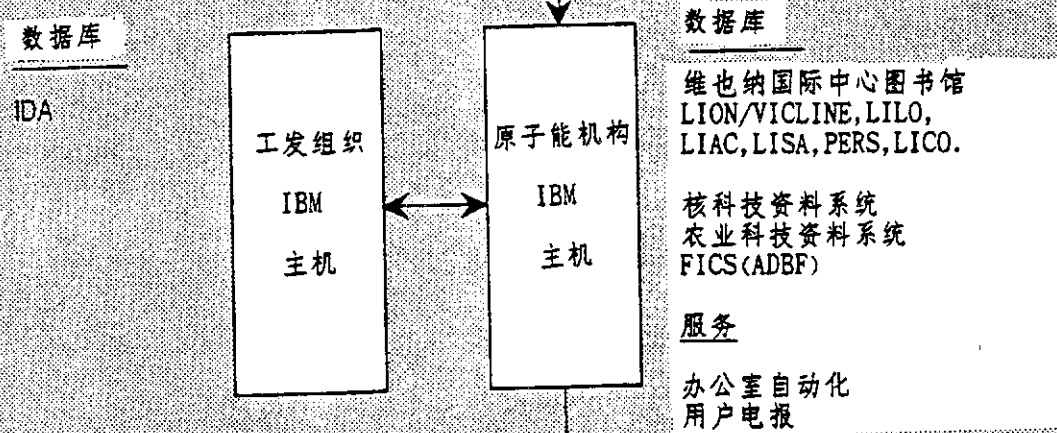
数据库

IDA

工发组织

IBM

主机

原子能机构

IBM

主机

数据库

维也纳国际中心图书馆
LION/VICLINE, LILO, LIAC, LISA, PERS, LICO.

核科技资料系统
农业科技资料系统
FICS(ADBF)

服务

办公室自动化
用户电报